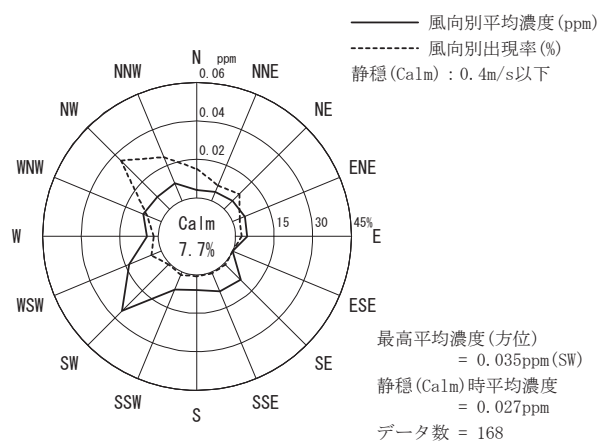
風向別平均濃度(ppm)
風向別出現率(%)
静穏(Calm)：0.4m/s以下

N ppm
0.06
0.04
0.02
NNW
NNE
NW
NE
WNW
ENE
W
Calm
7.7%
15
30
45%
E
WSW
ESE
SW
SE
SSW
S
SSE

最高平均濃度(方位)
= 0.035ppm(SW)
静穏(Calm)時平均濃度
= 0.027ppm
データ数 = 168